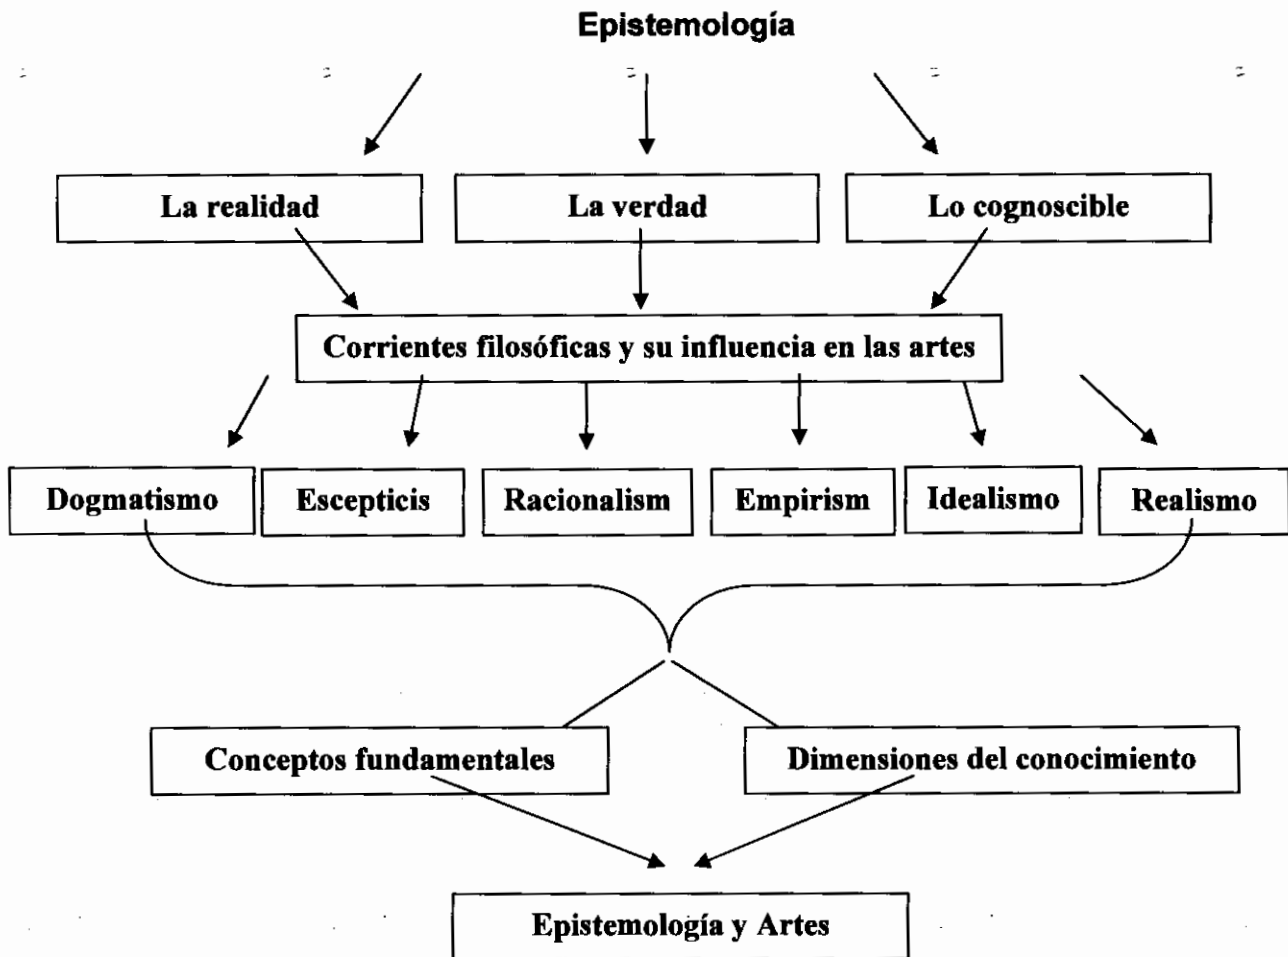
Epistemología

La realidad

La verdad

Lo cognoscible

Corrientes filosóficas y su influencia en las artes

Dogmatismo

Escepticis

Racionalism

Empirism

Idealismo

Realismo

Conceptos fundamentales

Dimensiones del conocimiento

Epistemología y Artes